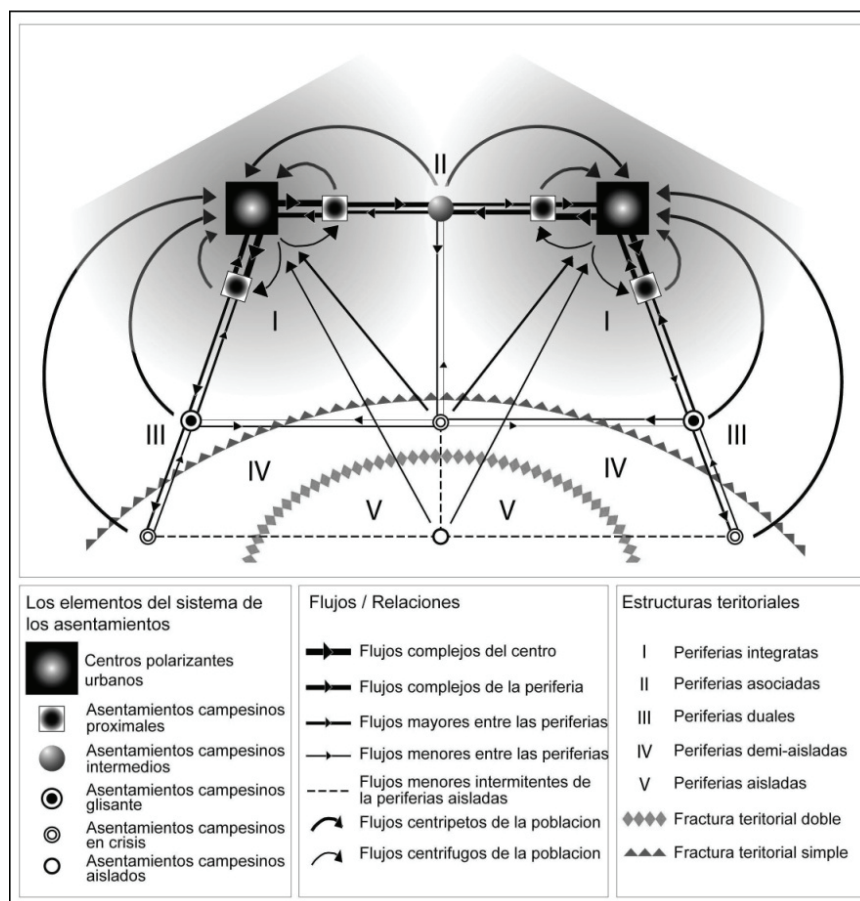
II

I

I

III

III

IV

IV

V

V

Los elementos del sistema de los asentamientos

Centros polarizantes urbanos

Asentamientos campesinos proximales

Asentamientos campesinos intermedios

Asentamientos campesinos glisante

Asentamientos campesinos en crisis

Asentamientos campesinos aislados

Flujos / Relaciones

Flujos complejos del centro

Flujos complejos de la periferia

Flujos mayores entre las periferias

Flujos menores entre las periferias

Flujos menores intermitentes de la periferias aisladas

Flujos centripetos de la poblacion

Flujos centrifugos de la poblacion

Estructuras teritoriales

I Periferias integratas

II Periferias asociadas

III Periferias duales

IV Periferias demi-aisladas

V Periferias aisladas

Fractura teritorial doble

Fractura teritorial simple